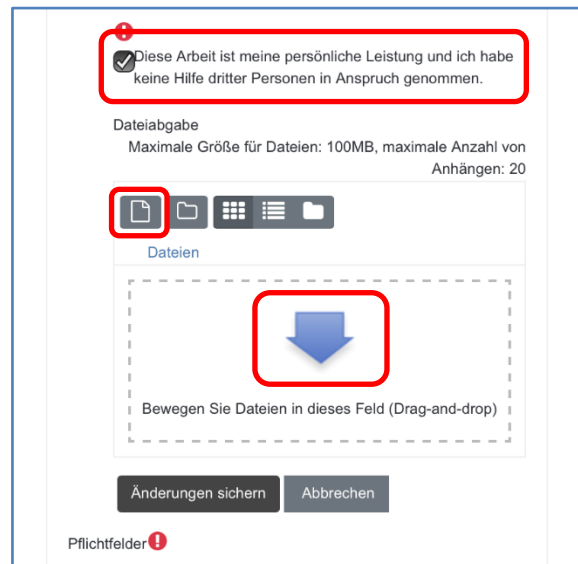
Diese Arbeit ist meine persönliche Leistung und ich habe keine Hilfe dritter Personen in Anspruch genommen.

Dateiabgabe

Maximale Größe für Dateien: 100MB, maximale Anzahl von Anhängen: 20

Dateien

Bewegen Sie Dateien in dieses Feld (Drag-and-drop)

Änderungen sichern

Abbrechen

Pflichtfelder